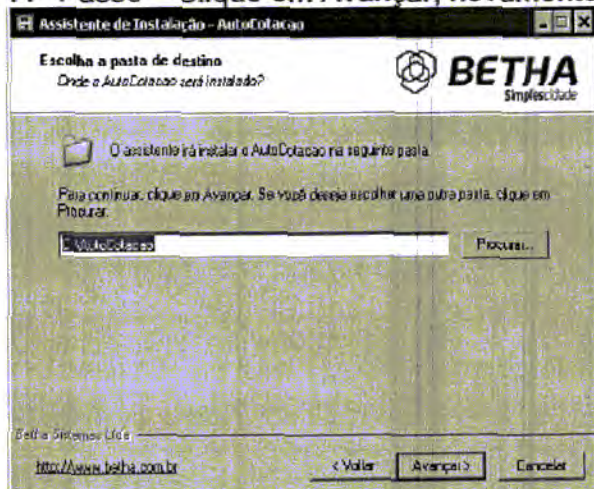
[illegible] Passo – Clique em Avançar, novamente

Assistente de Instalação - AutoCotacao

Escolha a pasta de destino
Onde o AutoCotacao será instalado?

BETHA
Simplescidade

O assistente irá instalar o AutoCotacao na seguinte pasta.

Para continuar, clique em Avançar. Se você deseja escolher uma outra pasta, clique em Procurar.

C:\AutoCotacao

Procurar...

Betha Sistemas Ltda

http://www.betha.com.br

< Voltar

Avançar >

Cancelar